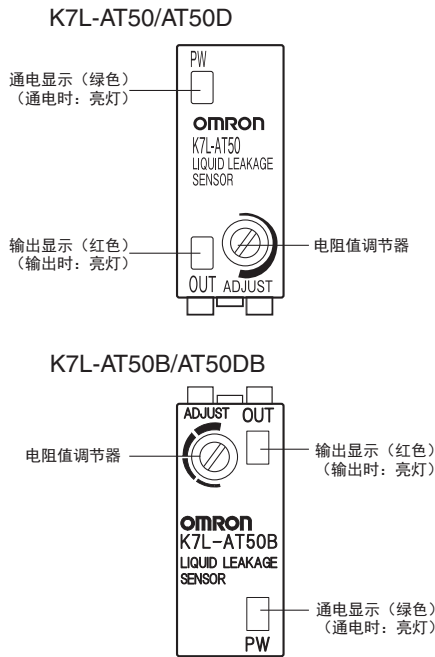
K7L-AT50/AT50D

PW

通电显示（绿色）
（通电时：亮灯）

omron
K7L-AT50
LIQUID LEAKAGE
SENSOR

输出显示（红色）
（输出时：亮灯）

电阻值调节器

OUT ADJUST

K7L-AT50B/AT50DB

ADJUST OUT

电阻值调节器

输出显示（红色）
（输出时：亮灯）

omron
K7L-AT50B
LIQUID LEAKAGE
SENSOR

通电显示（绿色）
（通电时：亮灯）

PW